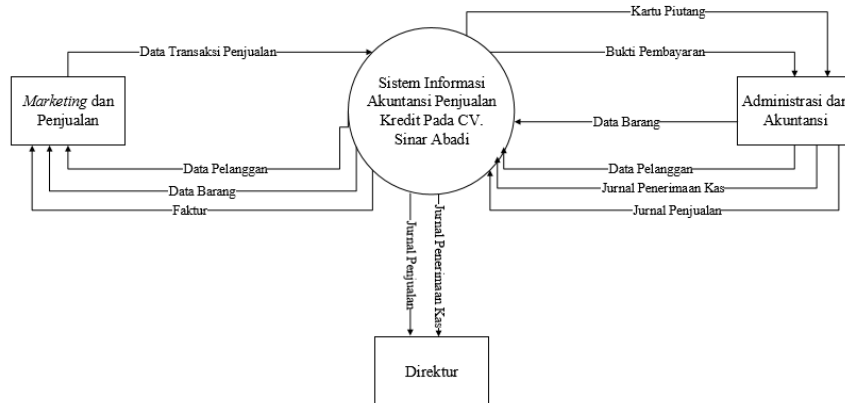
Kartu Piutang

Data Transaksi Penjualan

Bukti Pembayaran

*Marketing* dan Penjualan

Sistem Informasi Akuntansi Penjualan Kredit Pada CV. Sinar Abadi

Administrasi dan Akuntansi

Data Barang

Data Pelanggan

Data Pelanggan

Data Barang

Jurnal Penerimaan Kas

Faktur

Jurnal Penjualan

Jurnal Penjualan

Jurnal Penerimaan Kas

Direktur